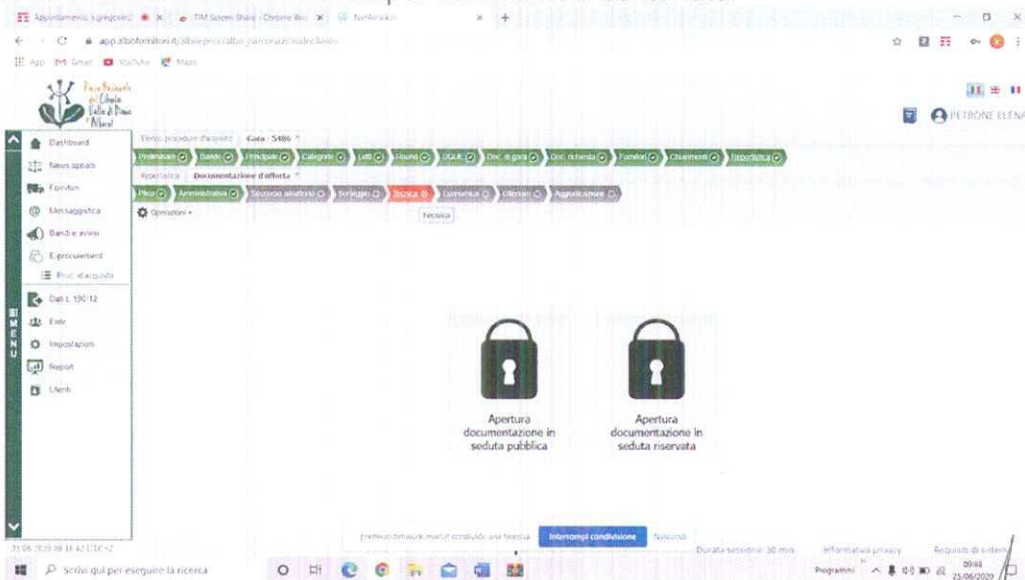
Appuntamento s.gregorio | TIM Screen Share - Chrome Wo | Notifiche

app.albofornitori.it/alboeproc/albo_parcoazionale/ilcilento

App Gmail YouTube Maps

PETRONE ELENA

Dashboard
News appalti
Fornitori
Messaggistica
Bandi e avvisi
E-procurement
Proc. d'acquisto
Dati L. 190/12
Ente
Impostazioni
Report
Utenti

MENU

Elenco procedure d'acquisto | Gara - 5486

Preliminare | Bando | Principale | Categorie | Lotti | Round | DGUE | Doc. di gara | Doc. richiesta | Fornitori | Chiarimenti | Reportistica

Reportistica | Documentazione d'offerta

Plico | Amministrativa | Soccorso istruttorio | Sorteggio | Tecnica | Economica | Ulteriori | Aggiudicazione

Operazioni

Tecnica

Apertura documentazione in seduta pubblica

Apertura documentazione in seduta riservata

premium.timassist.me/it condivide una finestra | Interrompi condivisione | Nascondi

Durata sessione: 30 min | Informativa privacy | Requisiti di sistema

Scrivi qui per eseguire la ricerca

Programmi | 09:44 | 25/06/2020